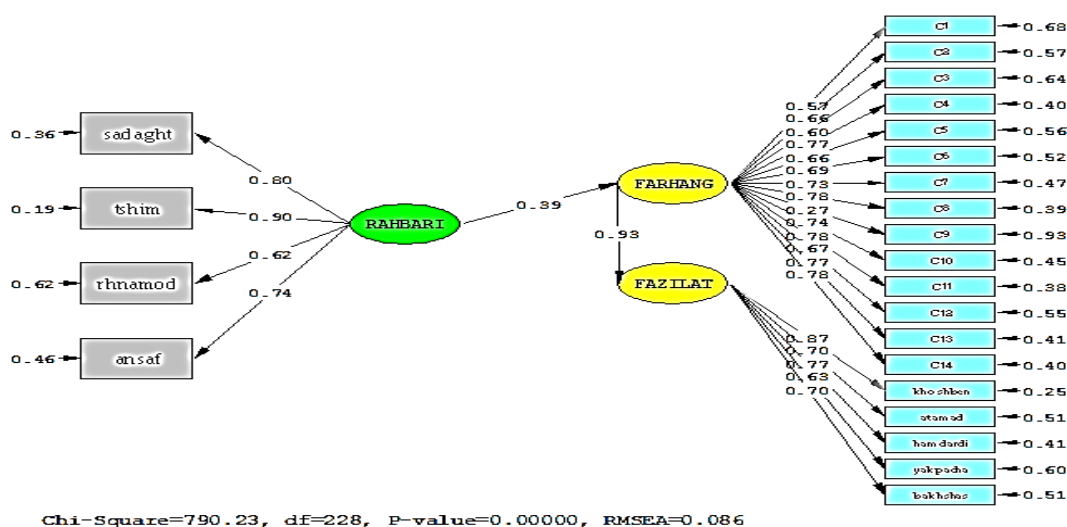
0.36 sadaght
0.19 tshim
0.62 rhnamod
0.46 ansaf

0.80
0.90
0.62
0.74

RAHBARI
0.39
FARHANG
0.93
FAZILAT

0.57
0.66
0.60
0.77
0.66
0.69
0.73
0.78
0.27
0.74
0.78
0.67
0.77
0.78

0.87
0.70
0.77
0.63
0.70

C1 0.68
C2 0.57
C3 0.64
C4 0.40
C5 0.56
C6 0.52
C7 0.47
C8 0.39
C9 0.93
C10 0.45
C11 0.38
C12 0.55
C13 0.41
C14 0.40
khoshben 0.25
etemad 0.51
hamdardi 0.41
yakpacha 0.60
bakhshes 0.51

Chi-Square=790.23, df=228, P-value=0.00000, RMSEA=0.086